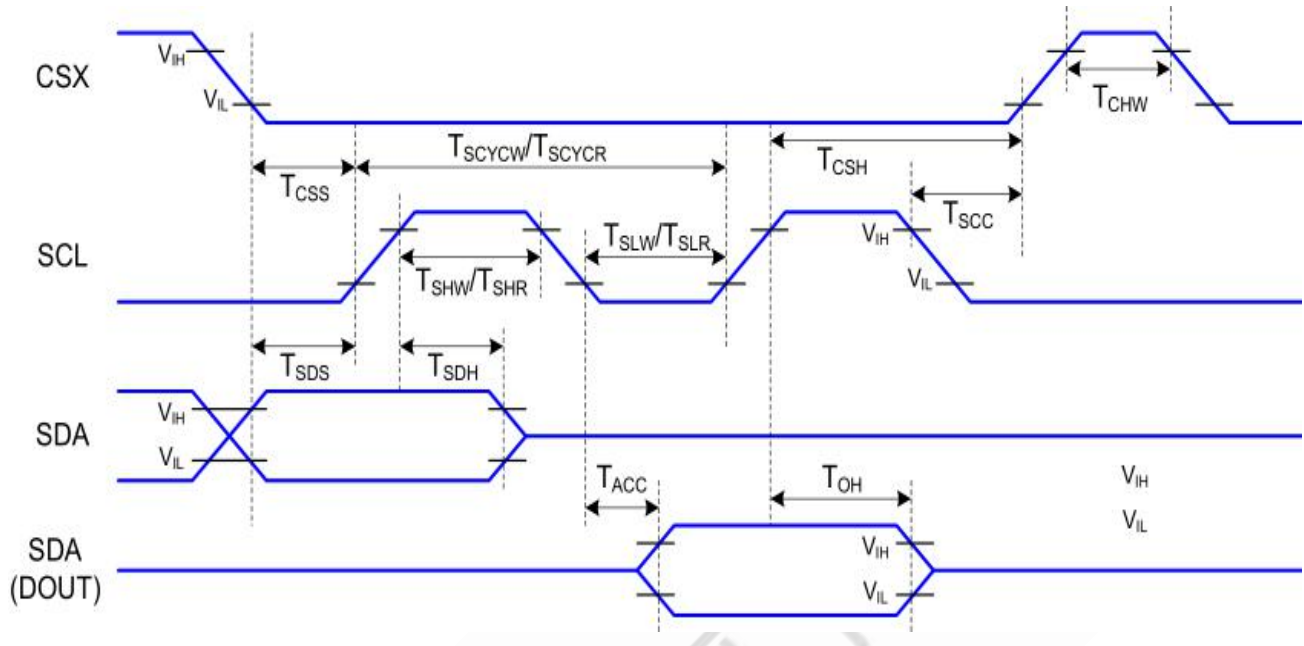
CSX

$V_{IH}$

$V_{IL}$

$T_{CHW}$

$T_{SCYCW}/T_{SCYCR}$

$T_{CSH}$

$T_{CSS}$

$T_{SCC}$

SCL

$T_{SLW}/T_{SLR}$

$V_{IH}$

$T_{SHW}/T_{SHR}$

$V_{IL}$

$T_{SDS}$

$T_{SDH}$

SDA

$V_{IH}$

$V_{IL}$

$T_{ACC}$

$T_{OH}$

$V_{IH}$

$V_{IL}$

SDA (DOUT)

$V_{IH}$

$V_{IL}$